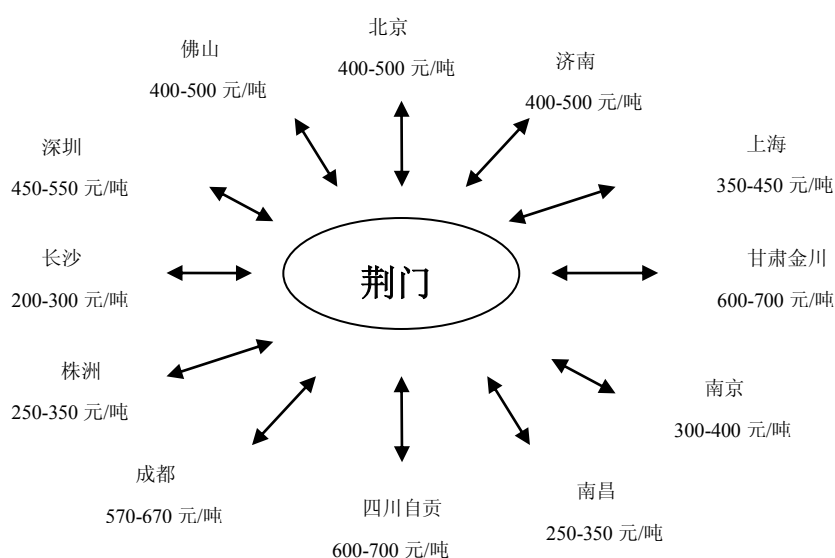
北京
400-500 元/吨

佛山
400-500 元/吨

济南
400-500 元/吨

深圳
450-550 元/吨

上海
350-450 元/吨

长沙
200-300 元/吨

荆门

甘肃金川
600-700 元/吨

株洲
250-350 元/吨

南京
300-400 元/吨

成都
570-670 元/吨

四川自贡
600-700 元/吨

南昌
250-350 元/吨